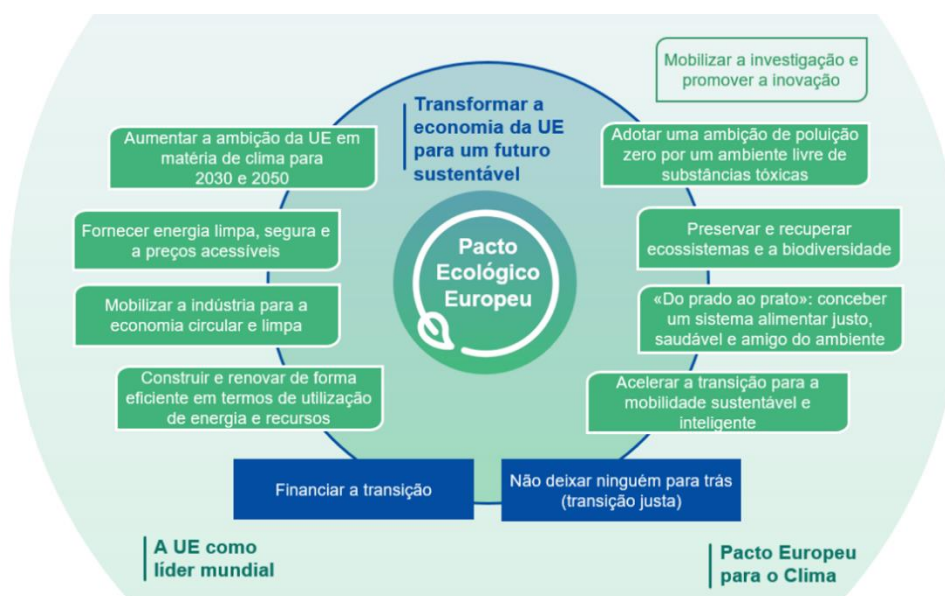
Mobilizar a investigação e promover a inovação

Transformar a economia da UE para um futuro sustentável

Aumentar a ambição da UE em matéria de clima para 2030 e 2050

Adotar uma ambição de poluição zero por um ambiente livre de substâncias tóxicas

Fornecer energia limpa, segura e a preços acessíveis

Preservar e recuperar ecossistemas e a biodiversidade

Pacto Ecológico Europeu

Mobilizar a indústria para a economia circular e limpa

«Do prado ao prato»: conceber um sistema alimentar justo, saudável e amigo do ambiente

Construir e renovar de forma eficiente em termos de utilização de energia e recursos

Acelerar a transição para a mobilidade sustentável e inteligente

Financiar a transição

Não deixar ninguém para trás (transição justa)

A UE como líder mundial

Pacto Europeu para o Clima